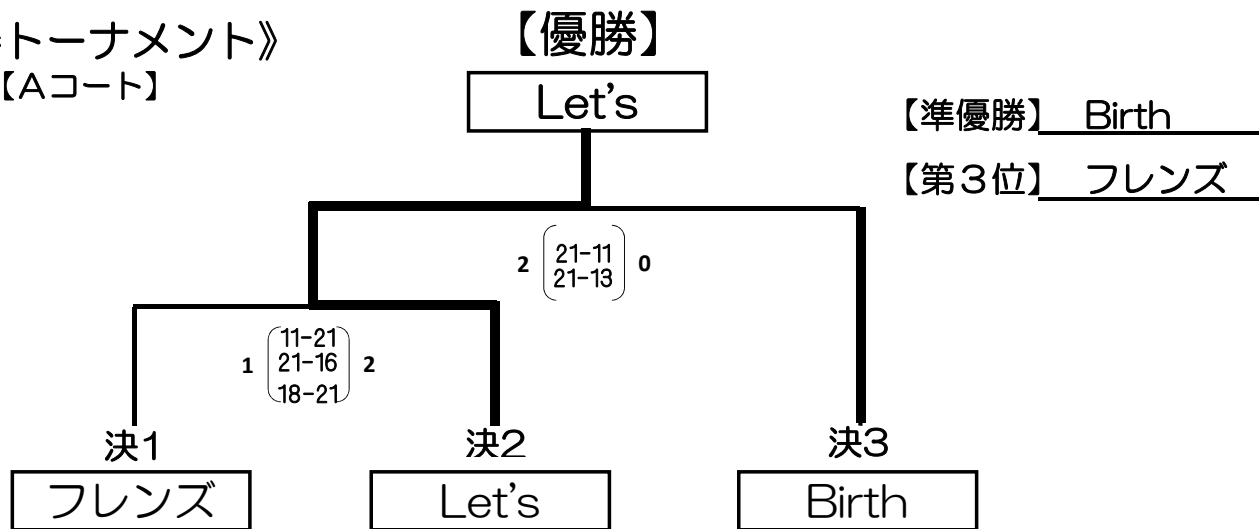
トーナメント》
【Aコート】

【優勝】
Let's

【準優勝】 Birth
【第3位】 フレンズ

2 $\begin{pmatrix} 21-11 \\ 21-13 \end{pmatrix}$ 0

1 $\begin{pmatrix} 11-21 \\ 21-16 \\ 18-21 \end{pmatrix}$ 2

決1
フレンズ

決2
Let's

決3
Birth